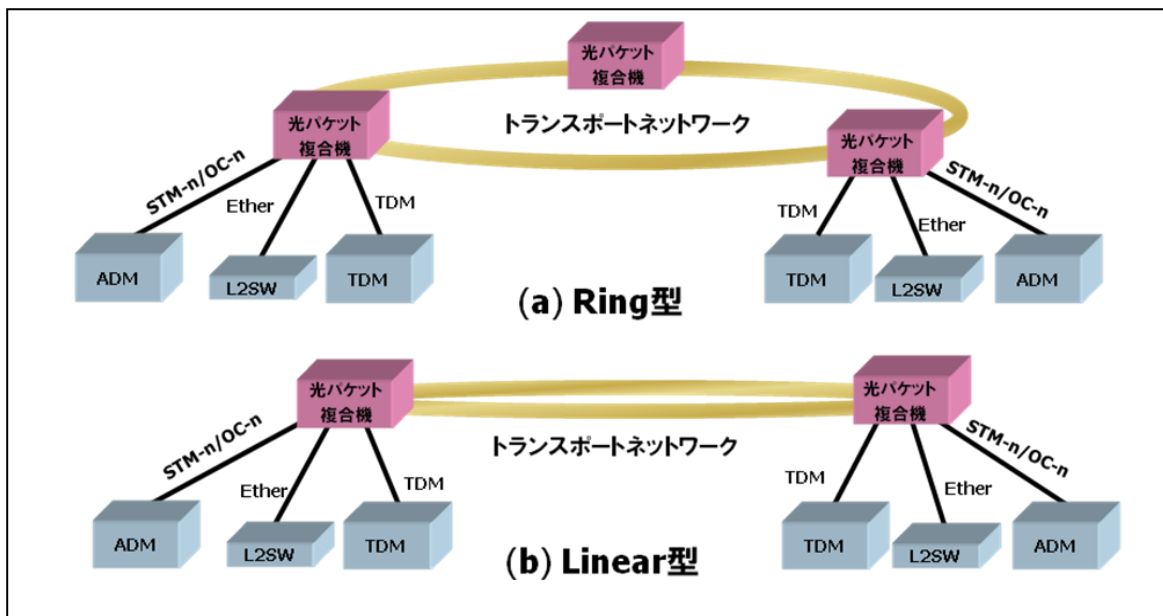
光パケット複合機

光パケット複合機

トランスポートネットワーク

光パケット複合機

STM-n/OC-n

Ether

TDM

ADM

L2SW

TDM

TDM

Ether

STM-n/OC-n

TDM

L2SW

ADM

(a) Ring型

光パケット複合機

光パケット複合機

トランスポートネットワーク

STM-n/OC-n

Ether

TDM

ADM

L2SW

TDM

TDM

Ether

STM-n/OC-n

TDM

L2SW

ADM

(b) Linear型